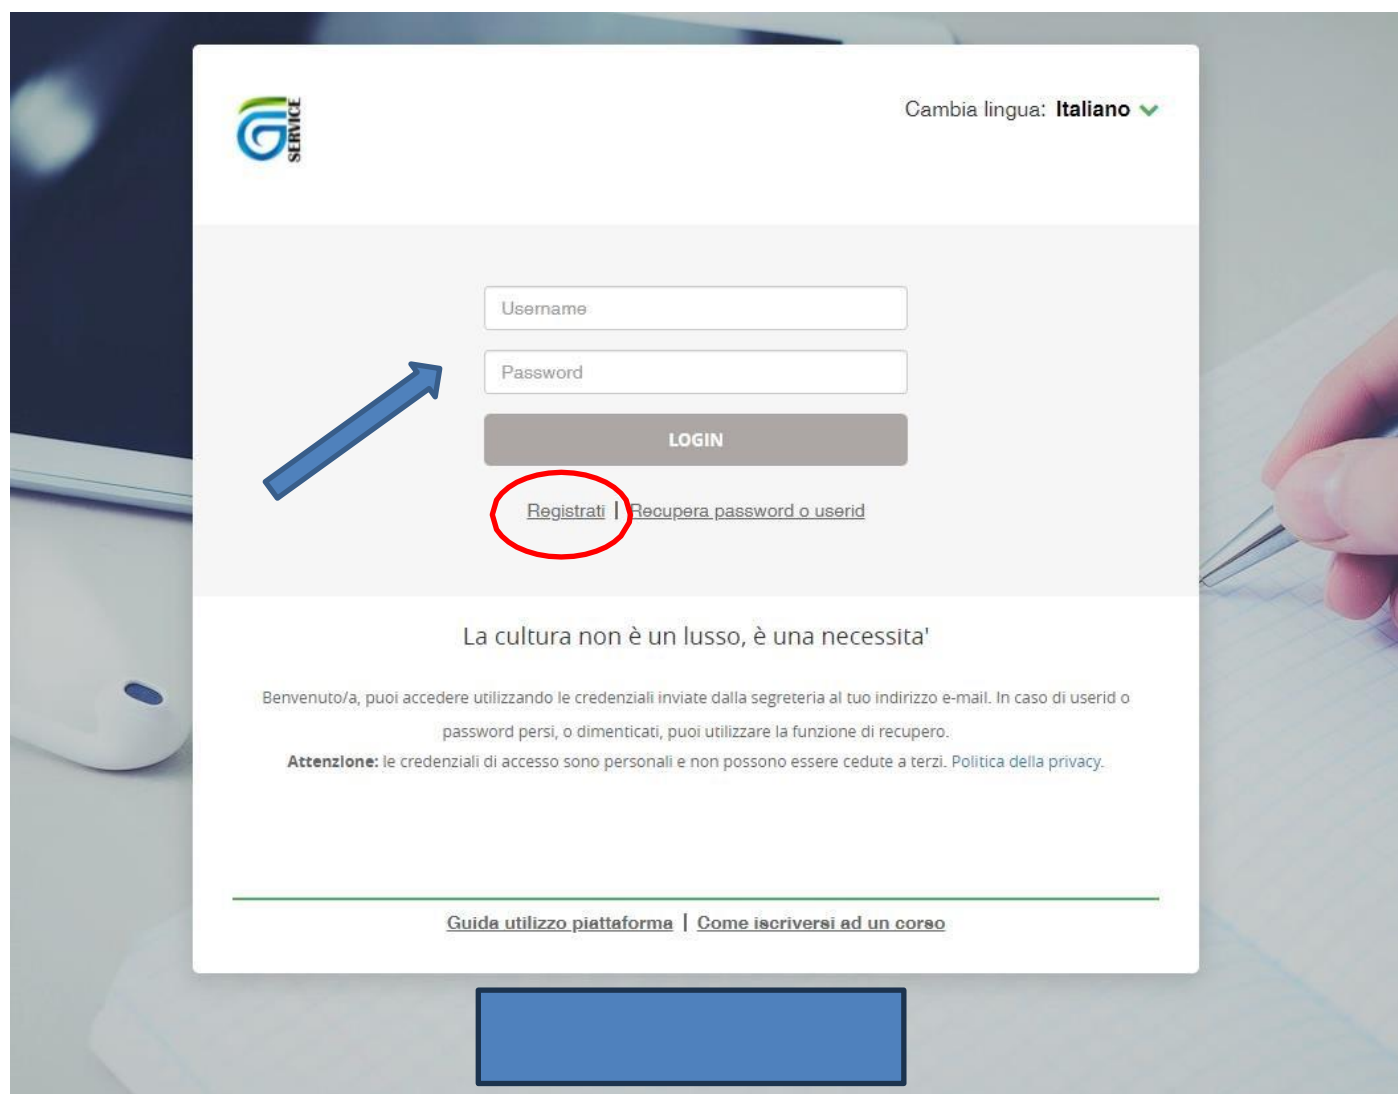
SERVICE

Cambia lingua: Italiano

Username

Password

LOGIN

Registrati | Recupera password o userid

La cultura non è un lusso, è una necessita'

Benvenuto/a, puoi accedere utilizzando le credenziali inviate dalla segreteria al tuo indirizzo e-mail. In caso di userid o password persi, o dimenticati, puoi utilizzare la funzione di recupero.

**Attenzione:** le credenziali di accesso sono personali e non possono essere cedute a terzi. Politica della privacy.

Guida utilizzo piattaforma | Come iscriversi ad un corso